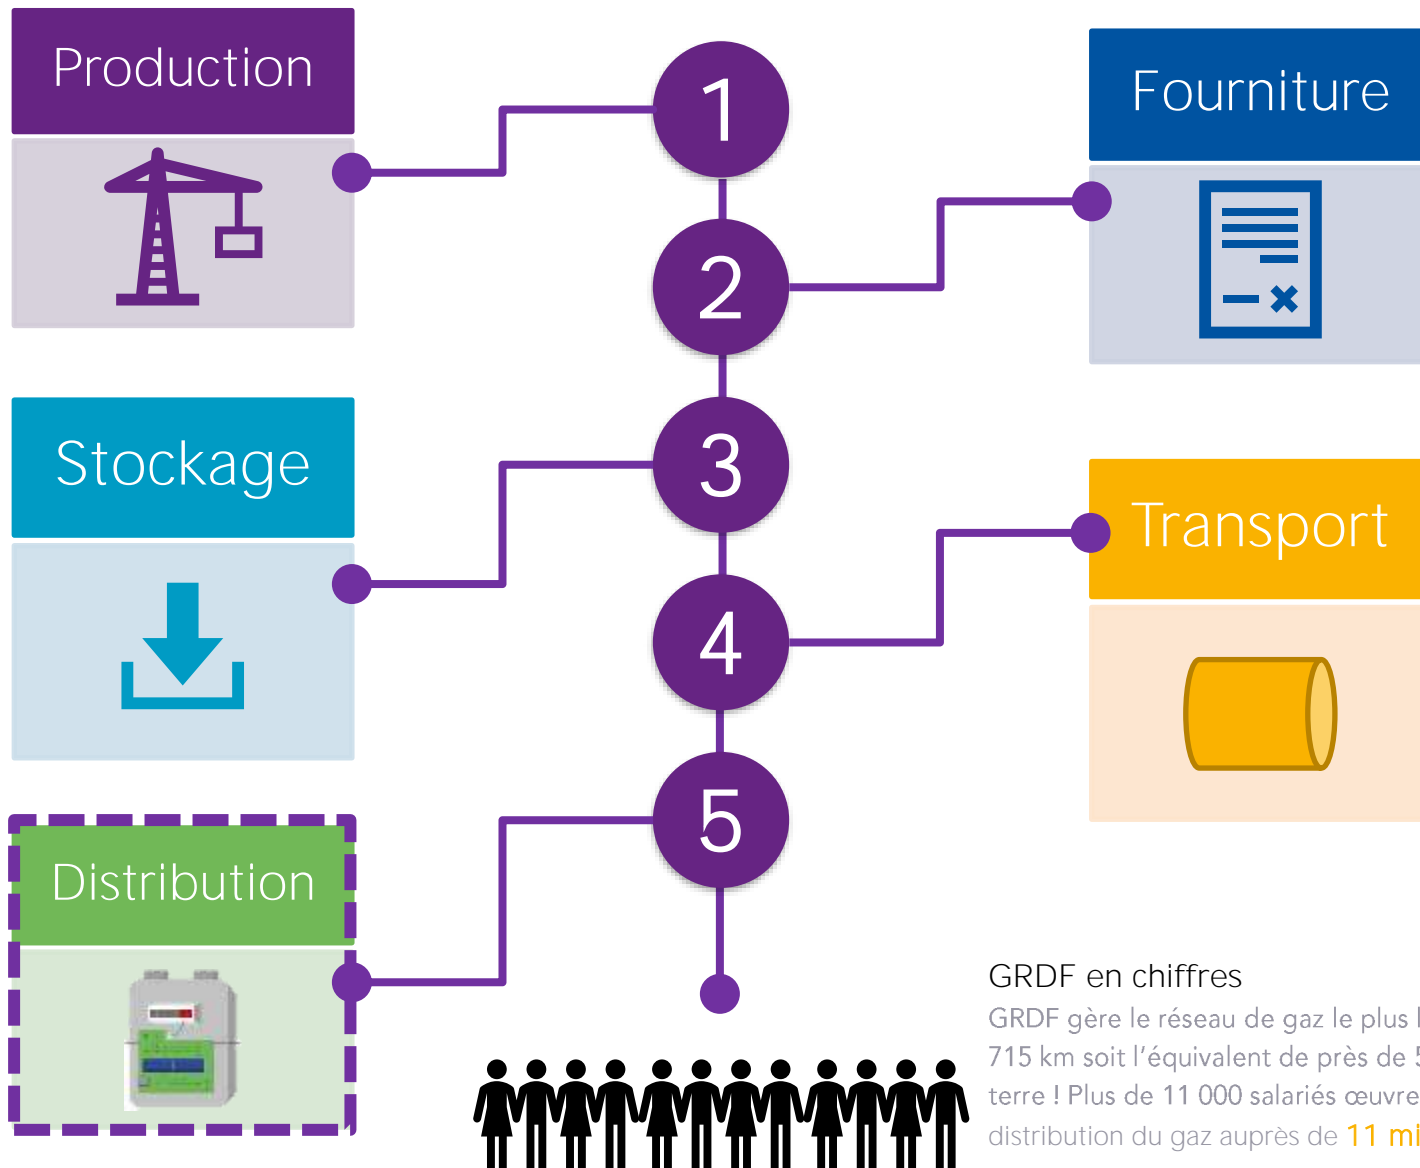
Production

1

Fourniture

2

Stockage

3

Transport

4

5

Distribution

GRDF en chiffres

GRDF gère le réseau de gaz le plus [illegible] 715 km soit l'équivalent de près de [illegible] terre ! Plus de 11 000 salariés œuvre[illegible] distribution du gaz auprès de 11 mi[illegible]